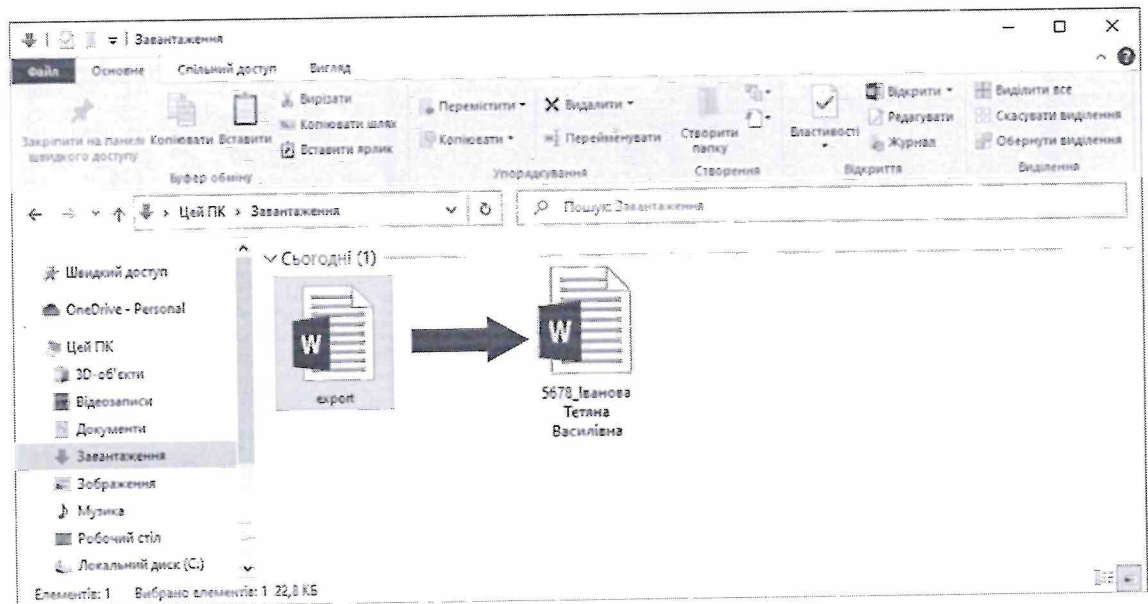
Завантаження

Файл | Основне | Спільний доступ | Вигляд

Закріпити на панелі швидкого доступу | Копіювати | Вставити | Вирізати | Копіювати шлях | Вставити ярлик
Буфер обміну

Перемістити | Видалити | Копіювати | Перейменувати
Упорядкування

Створити папку
Створення

Властивості | Відкрити | Редагувати | Журнал
Відкриття

Виділити все | Скасувати виділення | Обернути виділення
Виділення

Цей ПК > Завантаження

Пошук: Завантаження

Швидкий доступ
OneDrive - Personal
Цей ПК
3D-об'єкти
Відеозаписи
Документи
Завантаження
Зображення
Музика
Робочий стіл
Локальний диск (C:)

Сьогодні (1)

W
export

W
5678_Іванова Тетяна Василівна

Елементів: 1 Вибрано елементів: 1 22,8 КБ